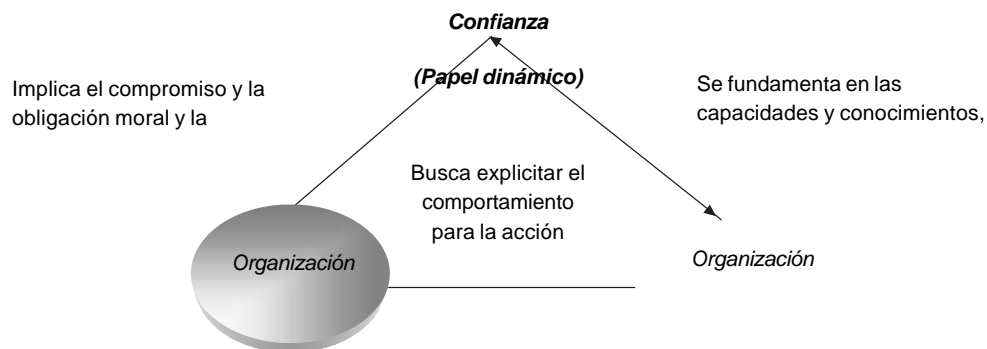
Confianza

(Papel dinámico)

Implica el compromiso y la obligación moral y la

Se fundamenta en las capacidades y conocimientos,

Busca explicitar el comportamiento para la acción

Organización

Organización